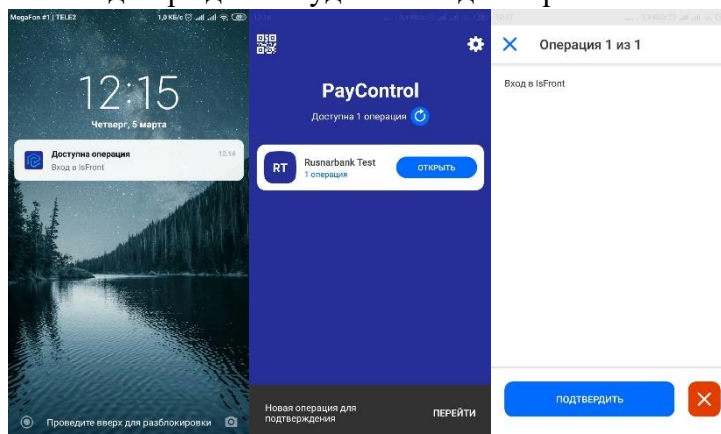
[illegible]

MegaFon #1 | TELE2 1,0 КБ/с

12:15

Четверг, 5 марта

Доступна операция 12:14
Вход в IsFront

Проведите вверх для разблокировки

PayControl

Доступна 1 операция

RT Rusnarbank Test
1 операция
ОТКРЫТЬ

Новая операция для подтверждения
ПЕРЕЙТИ

Операция 1 из 1

Вход в IsFront

ПОДТВЕРДИТЬ